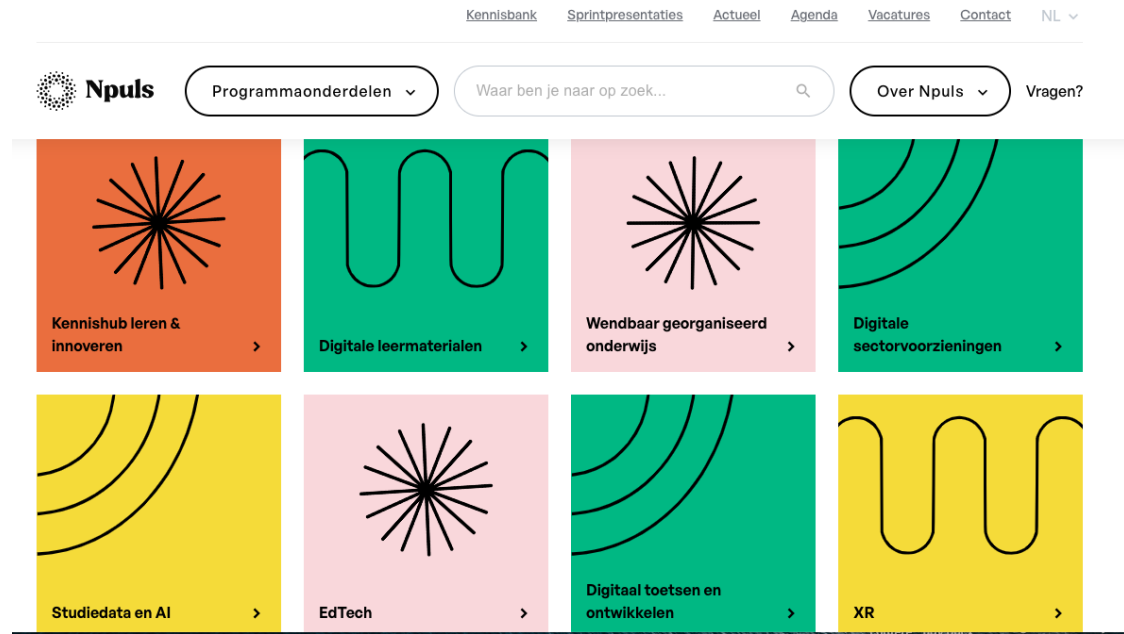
Kennisbank Sprintpresentaties Actueel Agenda Vacatures Contact NL

Npuls

Programmaonderdelen

Waar ben je naar op zoek...

Over Npuls

Vragen?

Kennishub leren & innoveren

Digitale leermaterialen

Wendbaar georganiseerd onderwijs

Digitale sectorvoorzieningen

Studiedata en AI

EdTech

Digitaal toetsen en ontwikkelen

XR